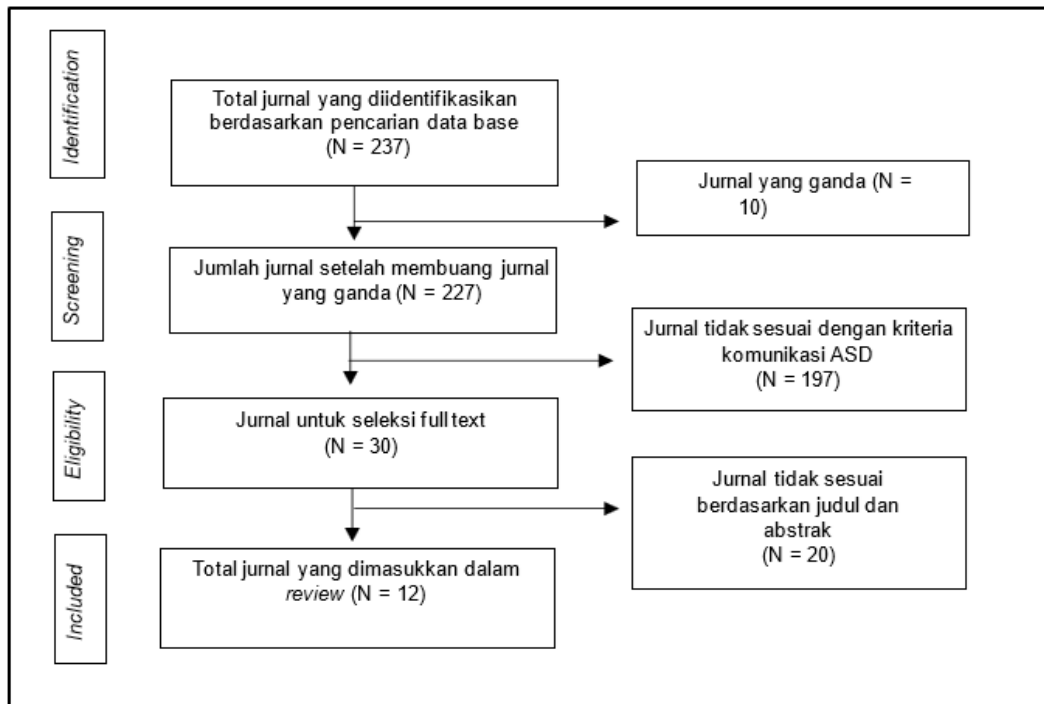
Identification

Total jurnal yang diidentifikasikan berdasarkan pencarian data base (N = 237)

Jurnal yang ganda (N = 10)

Screening

Jumlah jurnal setelah membuang jurnal yang ganda (N = 227)

Jurnal tidak sesuai dengan kriteria komunikasi ASD (N = 197)

Eligibility

Jurnal untuk seleksi full text (N = 30)

Jurnal tidak sesuai berdasarkan judul dan abstrak (N = 20)

Included

Total jurnal yang dimasukkan dalam review (N = 12)